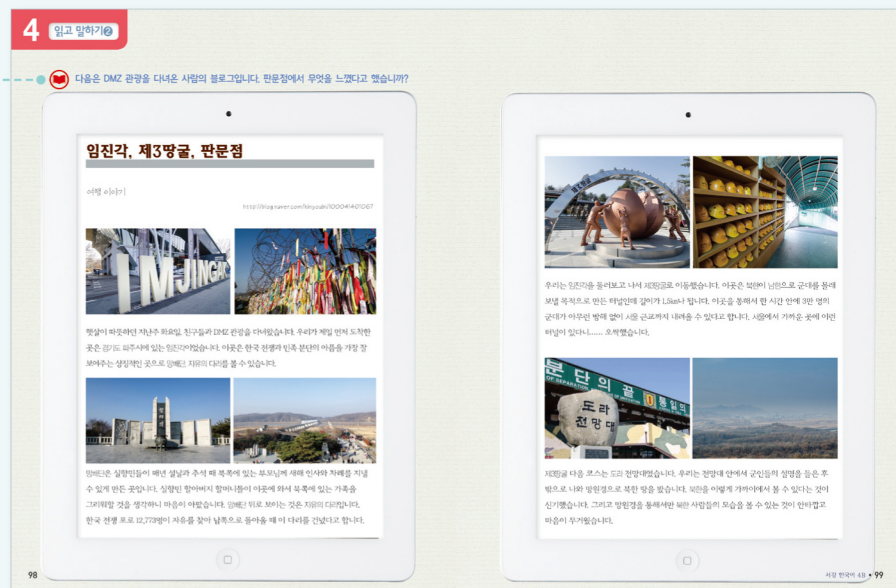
4 읽고 말하기❷

다음은 DMZ 관광을 다녀온 사람의 블로그입니다. 판문점에서 무엇을 느꼈다고 했습니까?

임진각, 제3땅굴, 판문점

여행 이야기

http://blog.naver.com/kkyuabi/100041401067

IMJINGAK

햇살이 따뜻하던 지난주 화요일, 친구들과 DMZ 관광을 다녀왔습니다. 우리가 제일 먼저 도착한 곳은 경기도 파주시에 있는 임진각이었습니다. 이곳은 한국 전쟁과 민족 분단의 아픔을 가장 잘 보여주는 상징적인 곳으로 망배단, 자유의 다리를 볼 수 있습니다.

망배단은 실향민들이 매년 설날과 추석 때 북쪽에 있는 부모님께 새해 인사와 차례를 지낼 수 있게 만든 곳입니다. 실향민 할아버지 할머니들이 이곳에 와서 북쪽에 있는 가족을 그리워할 것을 생각하니 마음이 아팠습니다. 망배단 뒤로 보이는 것은 자유의 다리입니다. 한국 전쟁 포로 12,773명이 자유를 찾아 남쪽으로 돌아올 때 이 다리를 건넜다고 합니다.

우리는 임진각을 둘러보고 나서 제3땅굴로 이동했습니다. 이곳은 북한이 남한으로 군대를 몰래 보낼 목적으로 만든 터널인데 길이가 1.5km나 됩니다. 이곳을 통해서 한 시간 안에 3만 명의 군대가 아무런 방해 없이 서울 근교까지 내려올 수 있다고 합니다. 서울에서 가까운 곳에 이런 터널이 있다니...... 오싹했습니다.

분단의 끝 통일의 시작
도라 전망대
END OF SEPARATION

제3땅굴 다음 코스는 도라 전망대였습니다. 우리는 전망대 안에서 군인들의 설명을 들은 후 밖으로 나와 망원경으로 북한 땅을 봤습니다. 북한을 이렇게 가까이에서 볼 수 있다는 것이 신기했습니다. 그리고 망원경을 통해서만 북한 사람들의 모습을 볼 수 있는 것이 안타깝고 마음이 무거웠습니다.

98

서강 한국어 4B • 99